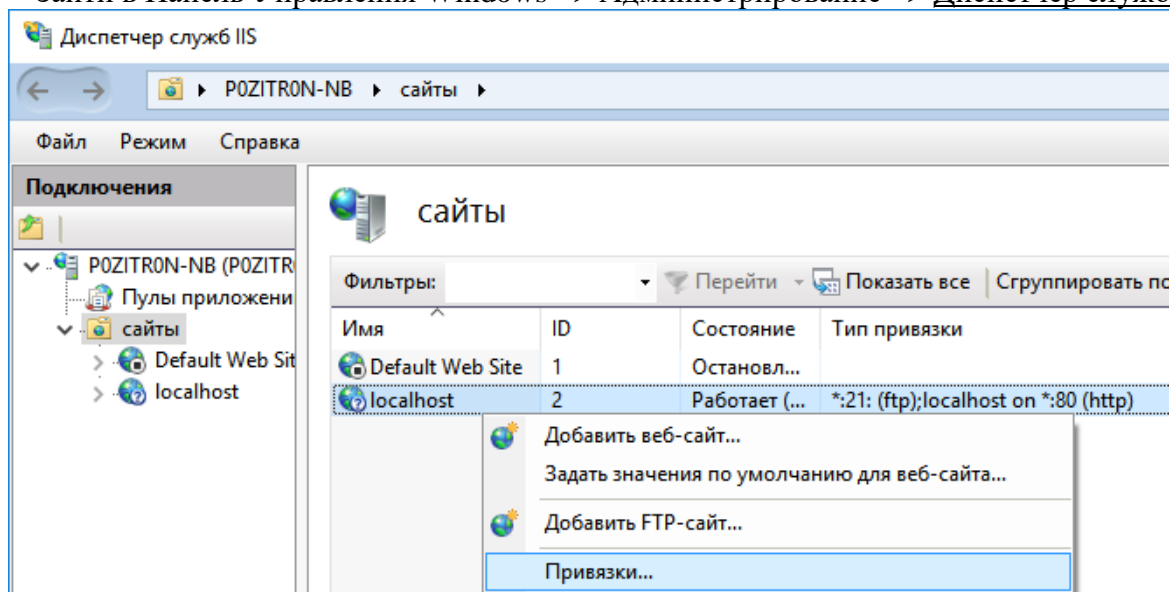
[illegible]

Диспетчер служб IIS

P0ZITR0N-NB ▸ сайты ▸

Файл Режим Справка

Подключения

P0ZITR0N-NB (P0ZITR
Пулы приложени
сайты
Default Web Sit
localhost

сайты

Фильтры: Перейти Показать все Сгруппировать по

| Имя | ID | Состояние | Тип привязки |
|---|---|---|---|
| Default Web Site | 1 | Остановл... | |
| localhost | 2 | Работает (... | *:21: (ftp);localhost on *:80 (http) |

Добавить веб-сайт...
Задать значения по умолчанию для веб-сайта...
Добавить FTP-сайт...
Привязки...